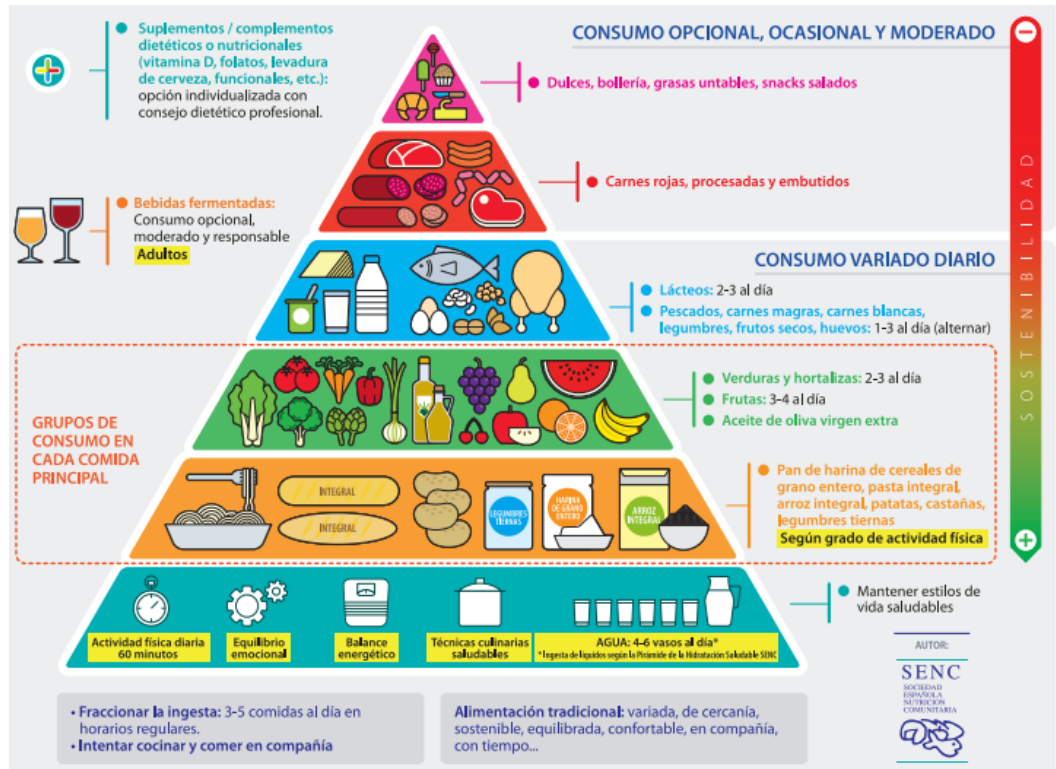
Suplementos / complementos dietéticos o nutricionales (vitamina D, folatos, levadura de cerveza, funcionales, etc.): opción individualizada con consejo dietético profesional.

CONSUMO OPCIONAL, OCASIONAL Y MODERADO

Dulces, bollería, grasas untables, snacks salados

Carnes rojas, procesadas y embutidos

Bebidas fermentadas: Consumo opcional, moderado y responsable Adultos

CONSUMO VARIADO DIARIO

Lácteos: 2-3 al día

Pescados, carnes magras, carnes blancas, legumbres, frutos secos, huevos: 1-3 al día (alternar)

SOSTENIBILIDAD

GRUPOS DE CONSUMO EN CADA COMIDA PRINCIPAL

Verduras y hortalizas: 2-3 al día

Frutas: 3-4 al día

Aceite de oliva virgen extra

INTEGRAL

INTEGRAL

LEGUMBRES TIERNAS

HARINA DE GRANO ENTERO

ARROZ INTEGRAL

Pan de harina de cereales de grano entero, pasta integral, arroz integral, patatas, castañas, legumbres tiernas

Según grado de actividad física

Mantener estilos de vida saludables

Actividad física diaria 60 minutos

Equilibrio emocional

Balance energético

Técnicas culinarias saludables

AGUA: 4-6 vasos al día*

* Ingesta de líquidos según la Pirámide de la Hidratación Saludable SENC

AUTOR:

SENC

SOCIEDAD ESPAÑOLA NUTRICIÓN COMUNITARIA

• Fraccionar la ingesta: 3-5 comidas al día en horarios regulares.
• Intentar cocinar y comer en compañía

Alimentación tradicional: variada, de cercanía, sostenible, equilibrada, confortable, en compañía, con tiempo...